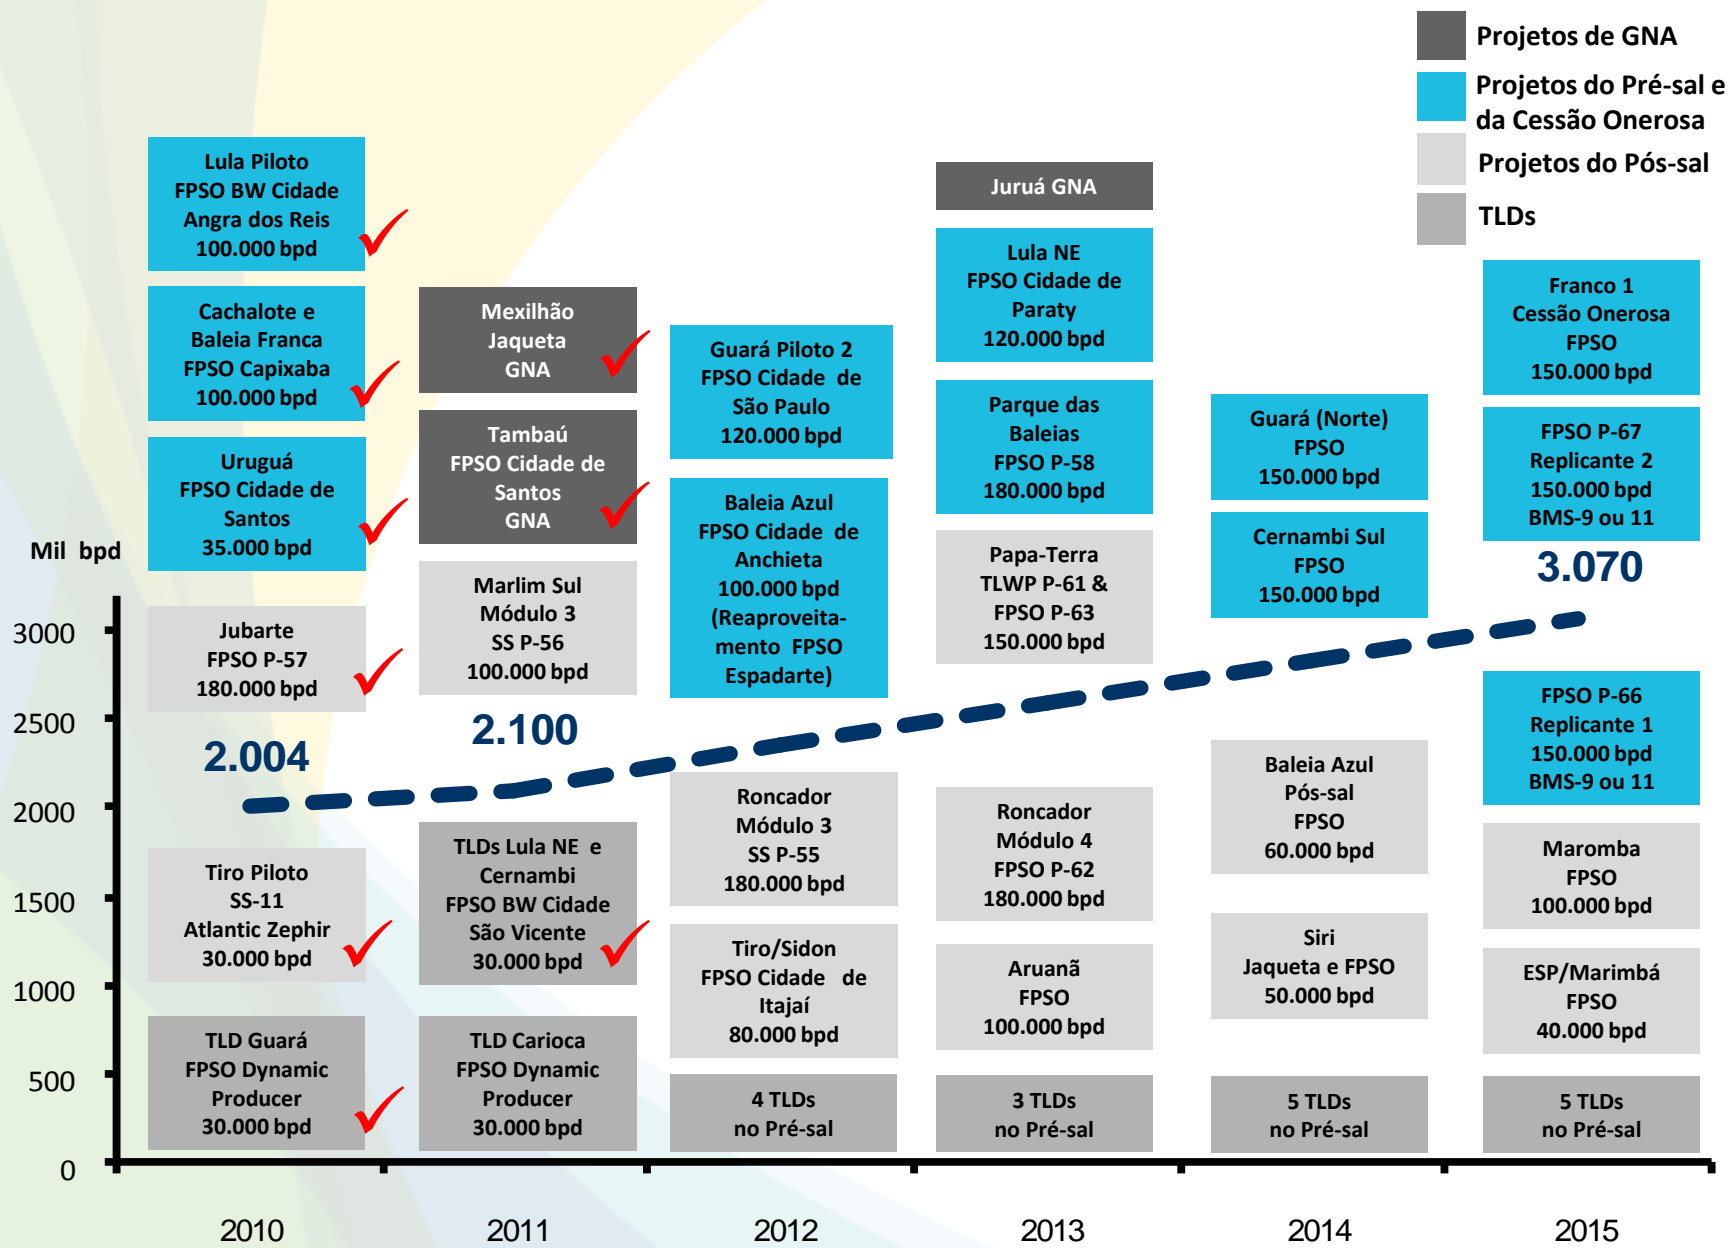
Projetos de GNA
Projetos do Pré-sal e da Cessão Onerosa
Projetos do Pós-sal
TLDs

Mil bpd

3000
2500
2000
1500
1000
500
0

2010

Lula Piloto
FPSO BW Cidade Angra dos Reis
100.000 bpd

Cachalote e Baleia Franca
FPSO Capixaba
100.000 bpd

Uruguá
FPSO Cidade de Santos
35.000 bpd

Jubarte
FPSO P-57
180.000 bpd

2.004

Tiro Piloto
SS-11
Atlantic Zephir
30.000 bpd

TLD Guará
FPSO Dynamic Producer
30.000 bpd

2011

Mexilhão
Jaqueta
GNA

Tambaú
FPSO Cidade de Santos
GNA

Marlim Sul
Módulo 3
SS P-56
100.000 bpd

2.100

TLDs Lula NE e Cernambi
FPSO BW Cidade São Vicente
30.000 bpd

TLD Carioca
FPSO Dynamic Producer
30.000 bpd

2012

Guará Piloto 2
FPSO Cidade de São Paulo
120.000 bpd

Baleia Azul
FPSO Cidade de Anchieta
100.000 bpd
(Reaproveitamento FPSO Espadarte)

Roncador
Módulo 3
SS P-55
180.000 bpd

Tiro/Sidon
FPSO Cidade de Itajaí
80.000 bpd

4 TLDs
no Pré-sal

2013

Juruá GNA

Lula NE
FPSO Cidade de Paraty
120.000 bpd

Parque das Baleias
FPSO P-58
180.000 bpd

Papa-Terra
TLWP P-61 &
FPSO P-63
150.000 bpd

Roncador
Módulo 4
FPSO P-62
180.000 bpd

Aruanã
FPSO
100.000 bpd

3 TLDs
no Pré-sal

2014

Guará (Norte)
FPSO
150.000 bpd

Cernambi Sul
FPSO
150.000 bpd

Baleia Azul
Pós-sal
FPSO
60.000 bpd

Siri
Jaqueta e FPSO
50.000 bpd

5 TLDs
no Pré-sal

2015

Franco 1
Cessão Onerosa
FPSO
150.000 bpd

FPSO P-67
Replicante 2
150.000 bpd
BMS-9 ou 11

3.070

FPSO P-66
Replicante 1
150.000 bpd
BMS-9 ou 11

Maromba
FPSO
100.000 bpd

ESP/Marimbá
FPSO
40.000 bpd

5 TLDs
no Pré-sal